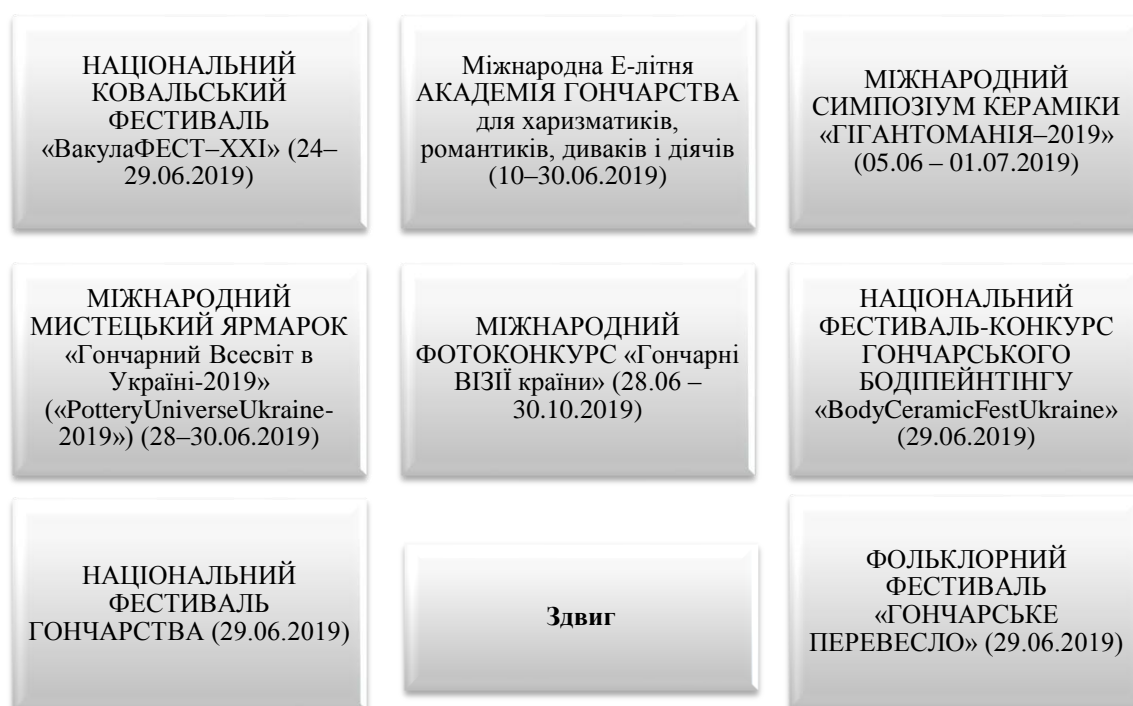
НАЦІОНАЛЬНИЙ КОВАЛЬСЬКИЙ ФЕСТИВАЛЬ «ВакулаФЕСТ–XXI» (24–29.06.2019)

Міжнародна Е-літня АКАДЕМІЯ ГОНЧАРСТВА для харизматиків, романтиків, диваків і діячів (10–30.06.2019)

МІЖНАРОДНИЙ СИМПОЗІУМ КЕРАМІКИ «ГІГАНТОМАНІЯ–2019» (05.06 – 01.07.2019)

МІЖНАРОДНИЙ МИСТЕЦЬКИЙ ЯРМАРОК «Гончарний Всесвіт в Україні-2019» («PotteryUniverseUkraine-2019») (28–30.06.2019)

МІЖНАРОДНИЙ ФОТОКОНКУРС «Гончарні ВІЗІЇ країни» (28.06 – 30.10.2019)

НАЦІОНАЛЬНИЙ ФЕСТИВАЛЬ-КОНКУРС ГОНЧАРСЬКОГО БОДІПЕЙНТІНГУ «BodyCeramicFestUkraine» (29.06.2019)

НАЦІОНАЛЬНИЙ ФЕСТИВАЛЬ ГОНЧАРСТВА (29.06.2019)

Здвиг

ФОЛЬКЛОРНИЙ ФЕСТИВАЛЬ «ГОНЧАРСЬКЕ ПЕРЕВЕСЛО» (29.06.2019)